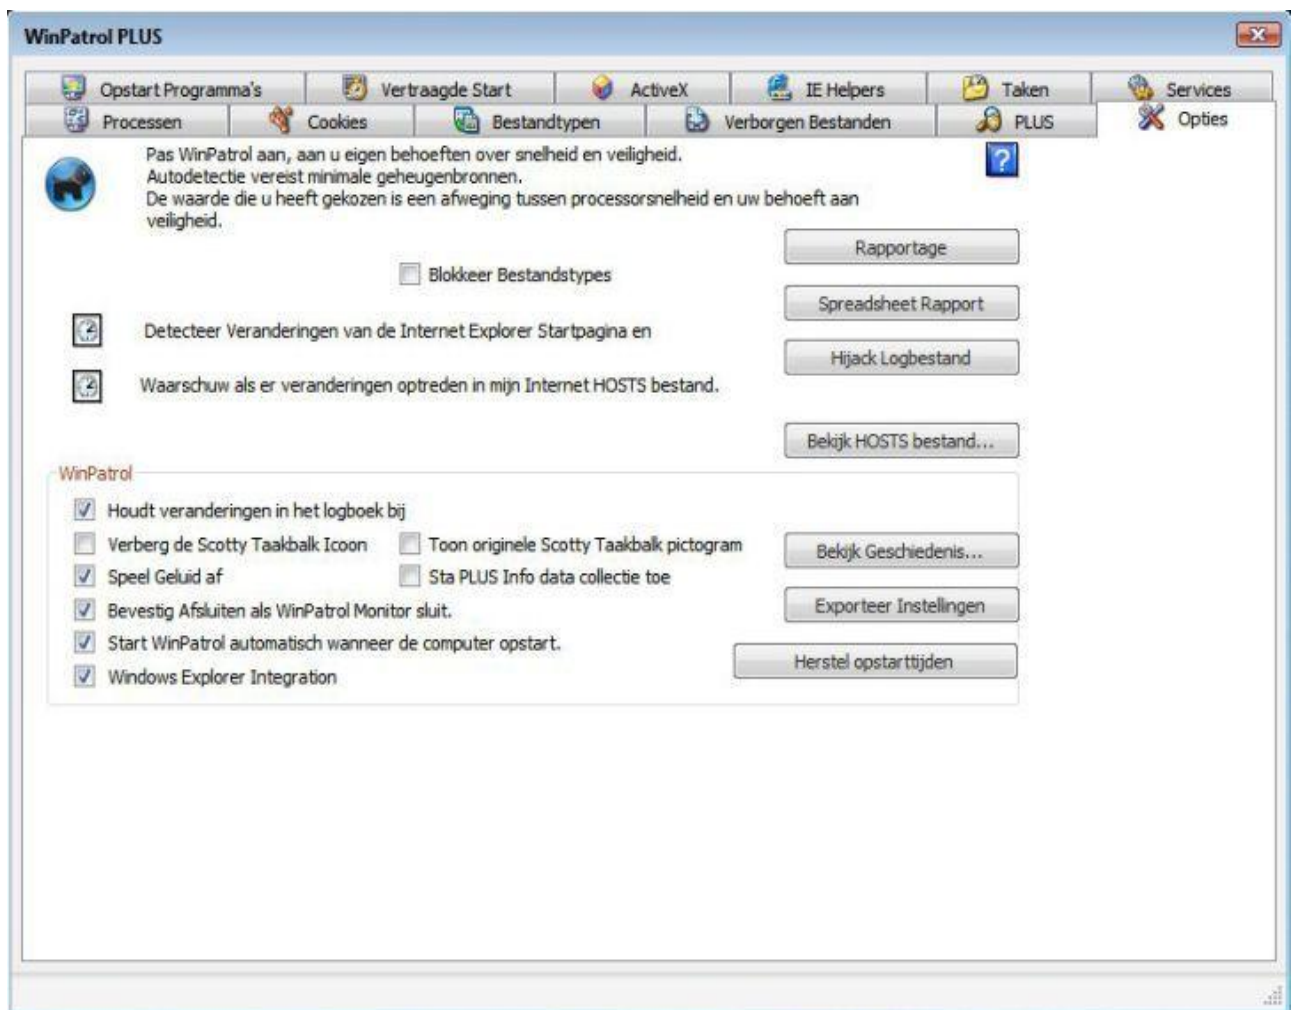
WinPatrol PLUS

Opstart Programma's | Vertraagde Start | ActiveX | IE Helpers | Taken | Services
Processen | Cookies | Bestandtypen | Verborgen Bestanden | PLUS | Opties

Pas WinPatrol aan, aan u eigen behoeften over snelheid en veiligheid. Autodetectie vereist minimale geheugenbronnen. De waarde die u heeft gekozen is een afweging tussen processorsnelheid en uw behoeft aan veiligheid.

?

Rapportage

Blokkeer Bestandstypes

Spreadsheet Rapport

Detecteer Veranderingen van de Internet Explorer Startpagina en

Hijack Logbestand

Waarschuw als er veranderingen optreden in mijn Internet HOSTS bestand.

Bekijk HOSTS bestand...

WinPatrol

Houdt veranderingen in het logboek bij

Verberg de Scotty Taakbalk Icoon

Toon originele Scotty Taakbalk pictogram

Bekijk Geschiedenis...

Speel Geluid af

Sta PLUS Info data collectie toe

Bevestig Afsluiten als WinPatrol Monitor sluit.

Exporteer Instellingen

Start WinPatrol automatisch wanneer de computer opstart.

Herstel opstarttijden

Windows Explorer Integration